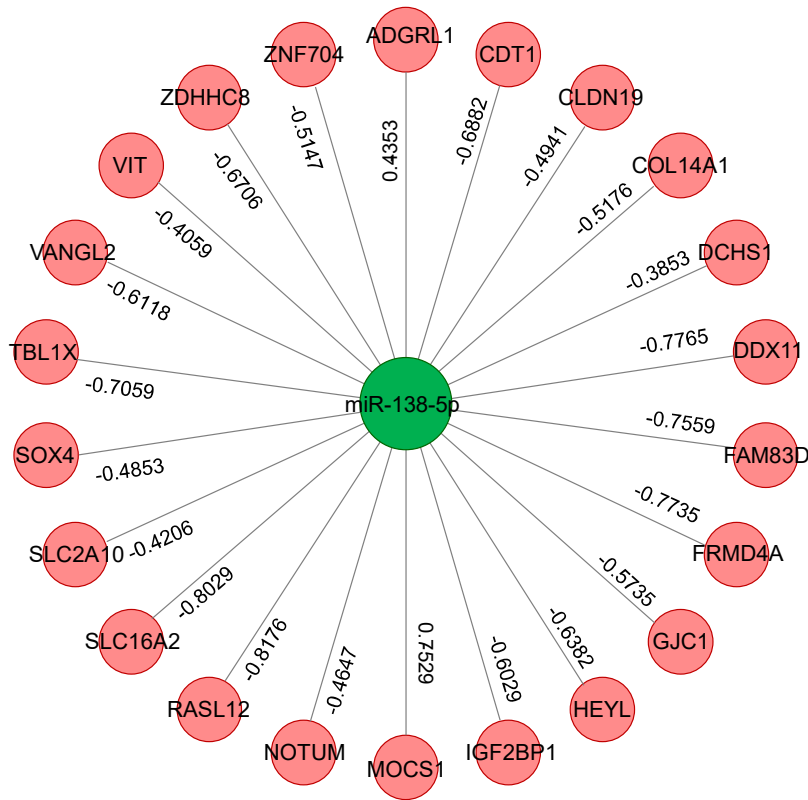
ADGRL1
0.4353
CDT1
-0.6882
CLDN19
-0.4941
COL14A1
-0.5176
DCHS1
-0.3853
DDX11
-0.7765
FAM83D
-0.7559
FRMD4A
-0.7735
GJC1
-0.5735
HEYL
-0.6382
IGF2BP1
-0.6029
MOCS1
0.7529
NOTUM
-0.4647
RASL12
-0.8176
SLC16A2
-0.8029
SLC2A10
-0.4206
SOX4
-0.4853
TBL1X
-0.7059
VANGL2
-0.6118
VIT
-0.4059
ZDHHC8
-0.6706
ZNF704
-0.5147
miR-138-5p